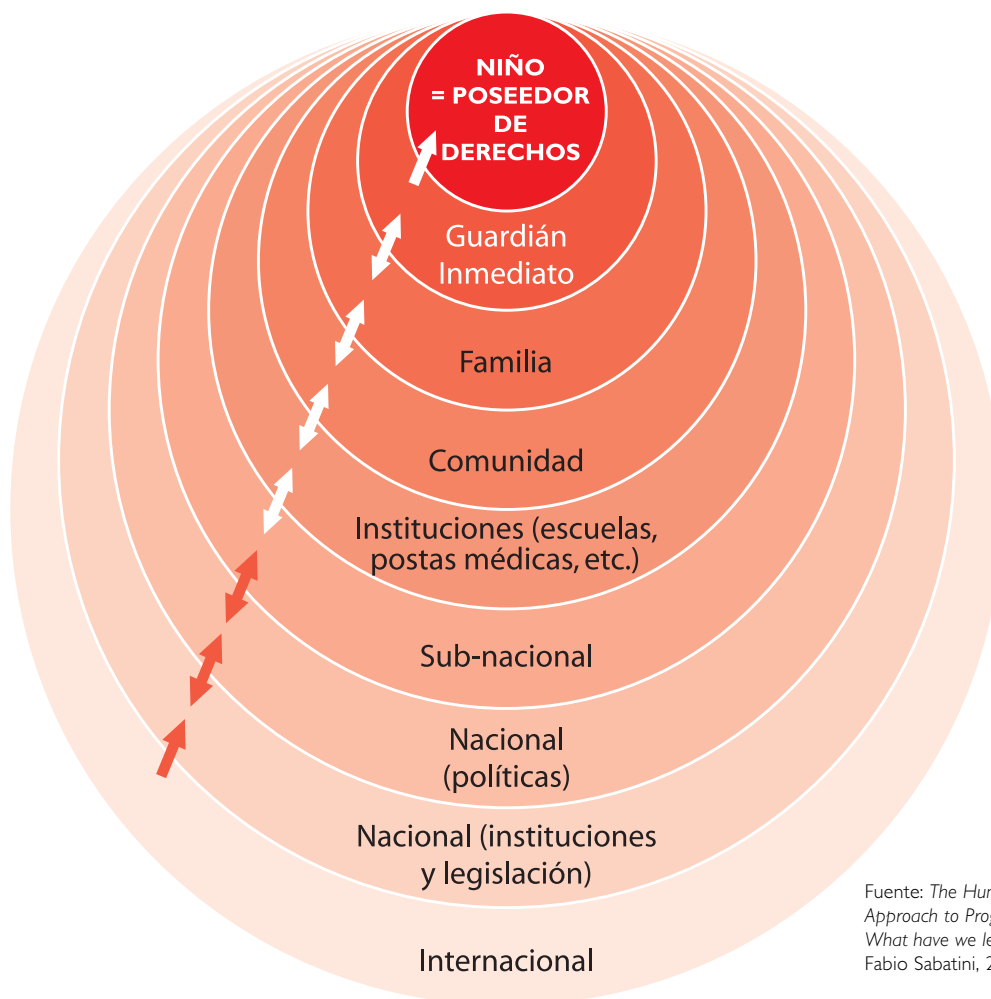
NIÑO
= POSEEDOR
DE
DERECHOS

Guardián
Inmediato

Familia

Comunidad

Instituciones (escuelas, postas médicas, etc.)

Sub-nacional

Nacional
(políticas)

Nacional (instituciones y legislación)

Internacional

Fuente: *The Hu*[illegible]
*Approach to Pro*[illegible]
*What have we l*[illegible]
Fabio Sabatini, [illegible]